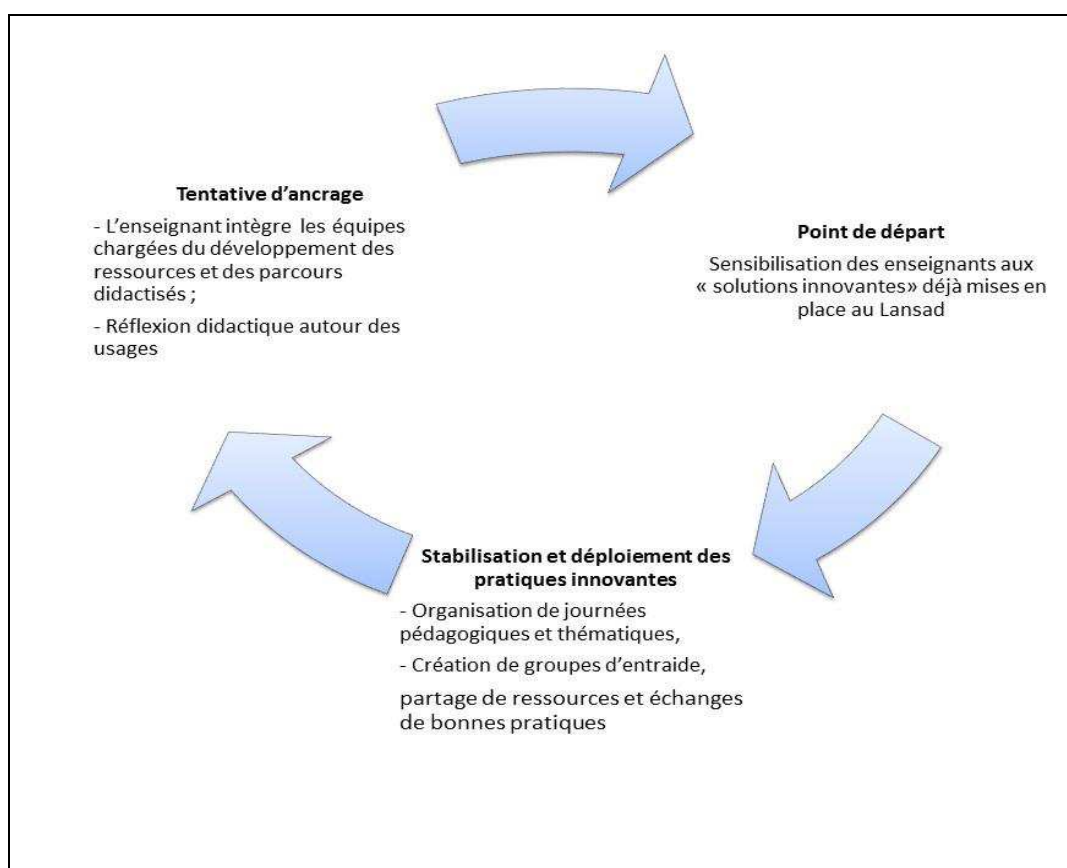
Tentative d'ancrage

- L'enseignant intègre les équipes chargées du développement des ressources et des parcours didactisés ;

- Réflexion didactique autour des usages

Point de départ

Sensibilisation des enseignants aux « solutions innovantes» déjà mises en place au Lansad

Stabilisation et déploiement des pratiques innovantes

- Organisation de journées pédagogiques et thématiques,

- Création de groupes d'entraide,

partage de ressources et échanges de bonnes pratiques